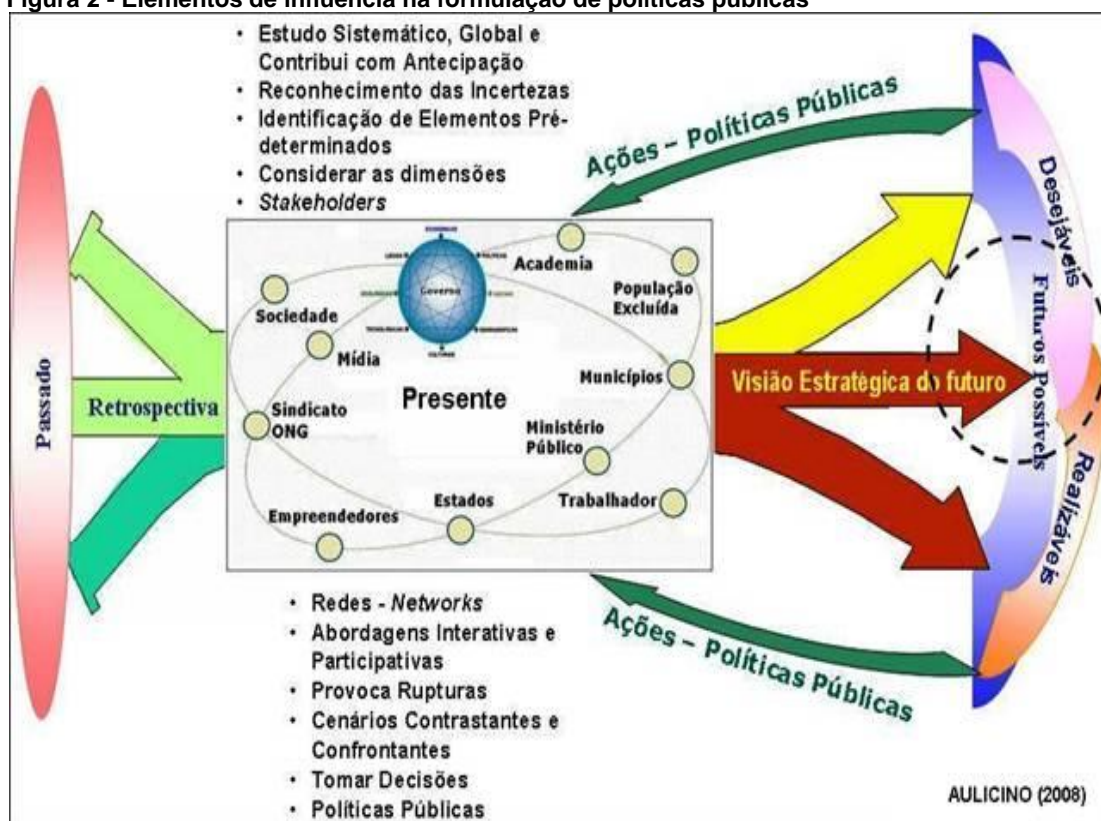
Figura 2 - Elementos de influência na formulação de políticas públicas

• Estudo Sistemático, Global e Contribui com Antecipação
• Reconhecimento das Incertezas
• Identificação de Elementos Pré-determinados
• Considerar as dimensões
• *Stakeholders*

Ações – Políticas Públicas

Passado

Retrospectiva

Governo

Academia

População Excluída

Sociedade

Mídia

Presente

Municípios

Sindicato ONG

Ministério Público

Trabalhador

Estados

Empreendedores

Visão Estratégica do futuro

Desejáveis

Futuros Possíveis

Realizáveis

• Redes - *Networks*
• Abordagens Interativas e Participativas
• Provoca Rupturas
• Cenários Contrastantes e Confrontantes
• Tomar Decisões
• Políticas Públicas

Ações – Políticas Públicas

AULICINO (2008)